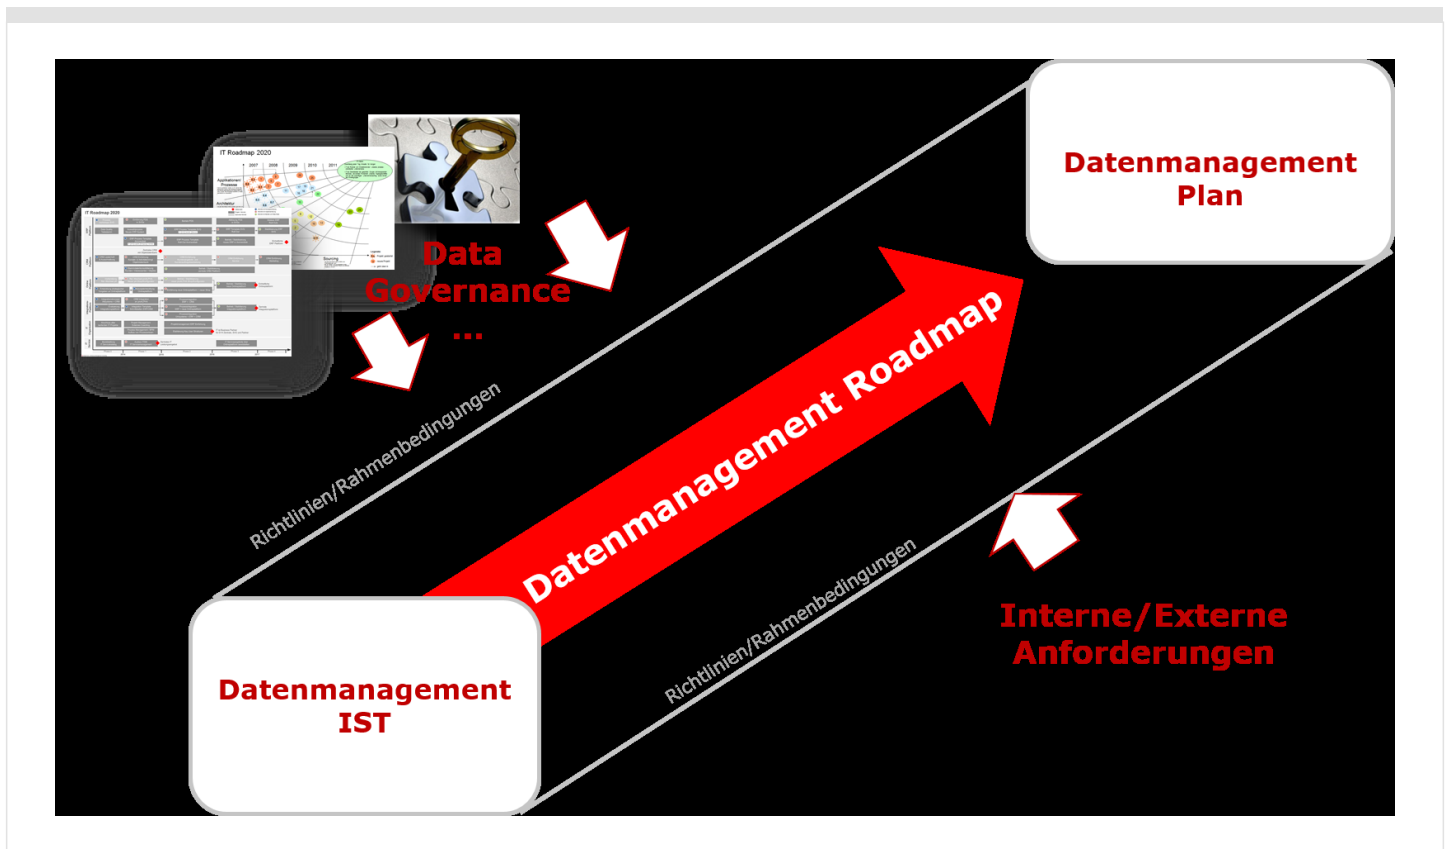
IT Roadmap 2020

IT Roadmap 2020

Data Governance
...

Datenmanagement Plan

Richtlinien/Rahmenbedingungen

Datenmanagement Roadmap

Datenmanagement IST

Richtlinien/Rahmenbedingungen

Interne/Externe Anforderungen